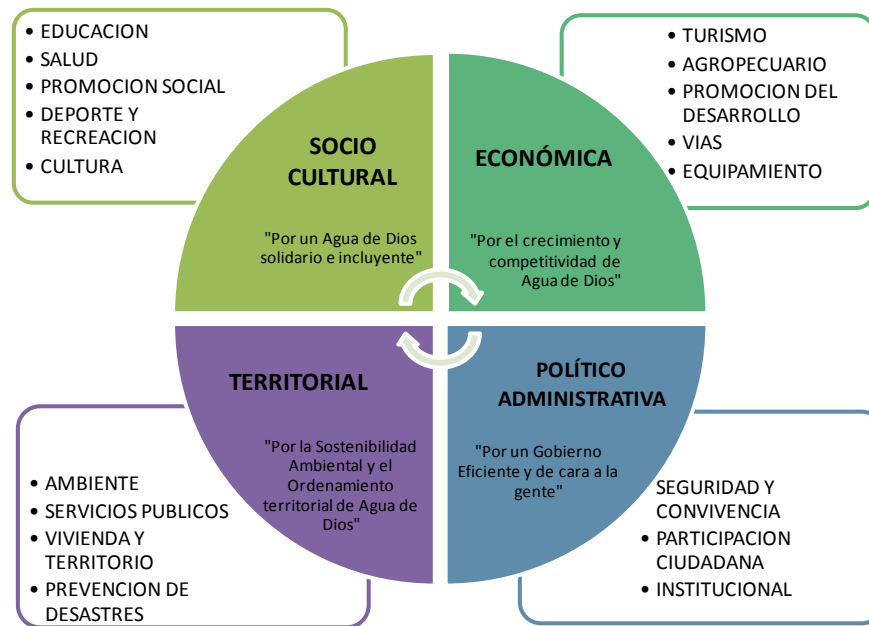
• EDUCACION
• SALUD
• PROMOCION SOCIAL
• DEPORTE Y RECREACION
• CULTURA

SOCIO CULTURAL

"Por un Agua de Dios solidario e incluyente"

• TURISMO
• AGROPECUARIO
• PROMOCION DEL DESARROLLO
• VIAS
• EQUIPAMIENTO

ECONÓMICA

"Por el crecimiento y competitividad de Agua de Dios"

TERRITORIAL

"Por la Sostenibilidad Ambiental y el Ordenamiento territorial de Agua de Dios"

• AMBIENTE
• SERVICIOS PUBLICOS
• VIVIENDA Y TERRITORIO
• PREVENCION DE DESASTRES

POLÍTICO ADMINISTRATIVA

"Por un Gobierno Eficiente y de cara a la gente"

SEGURIDAD Y CONVIVENCIA
• PARTICIPACION CIUDADANA
• INSTITUCIONAL